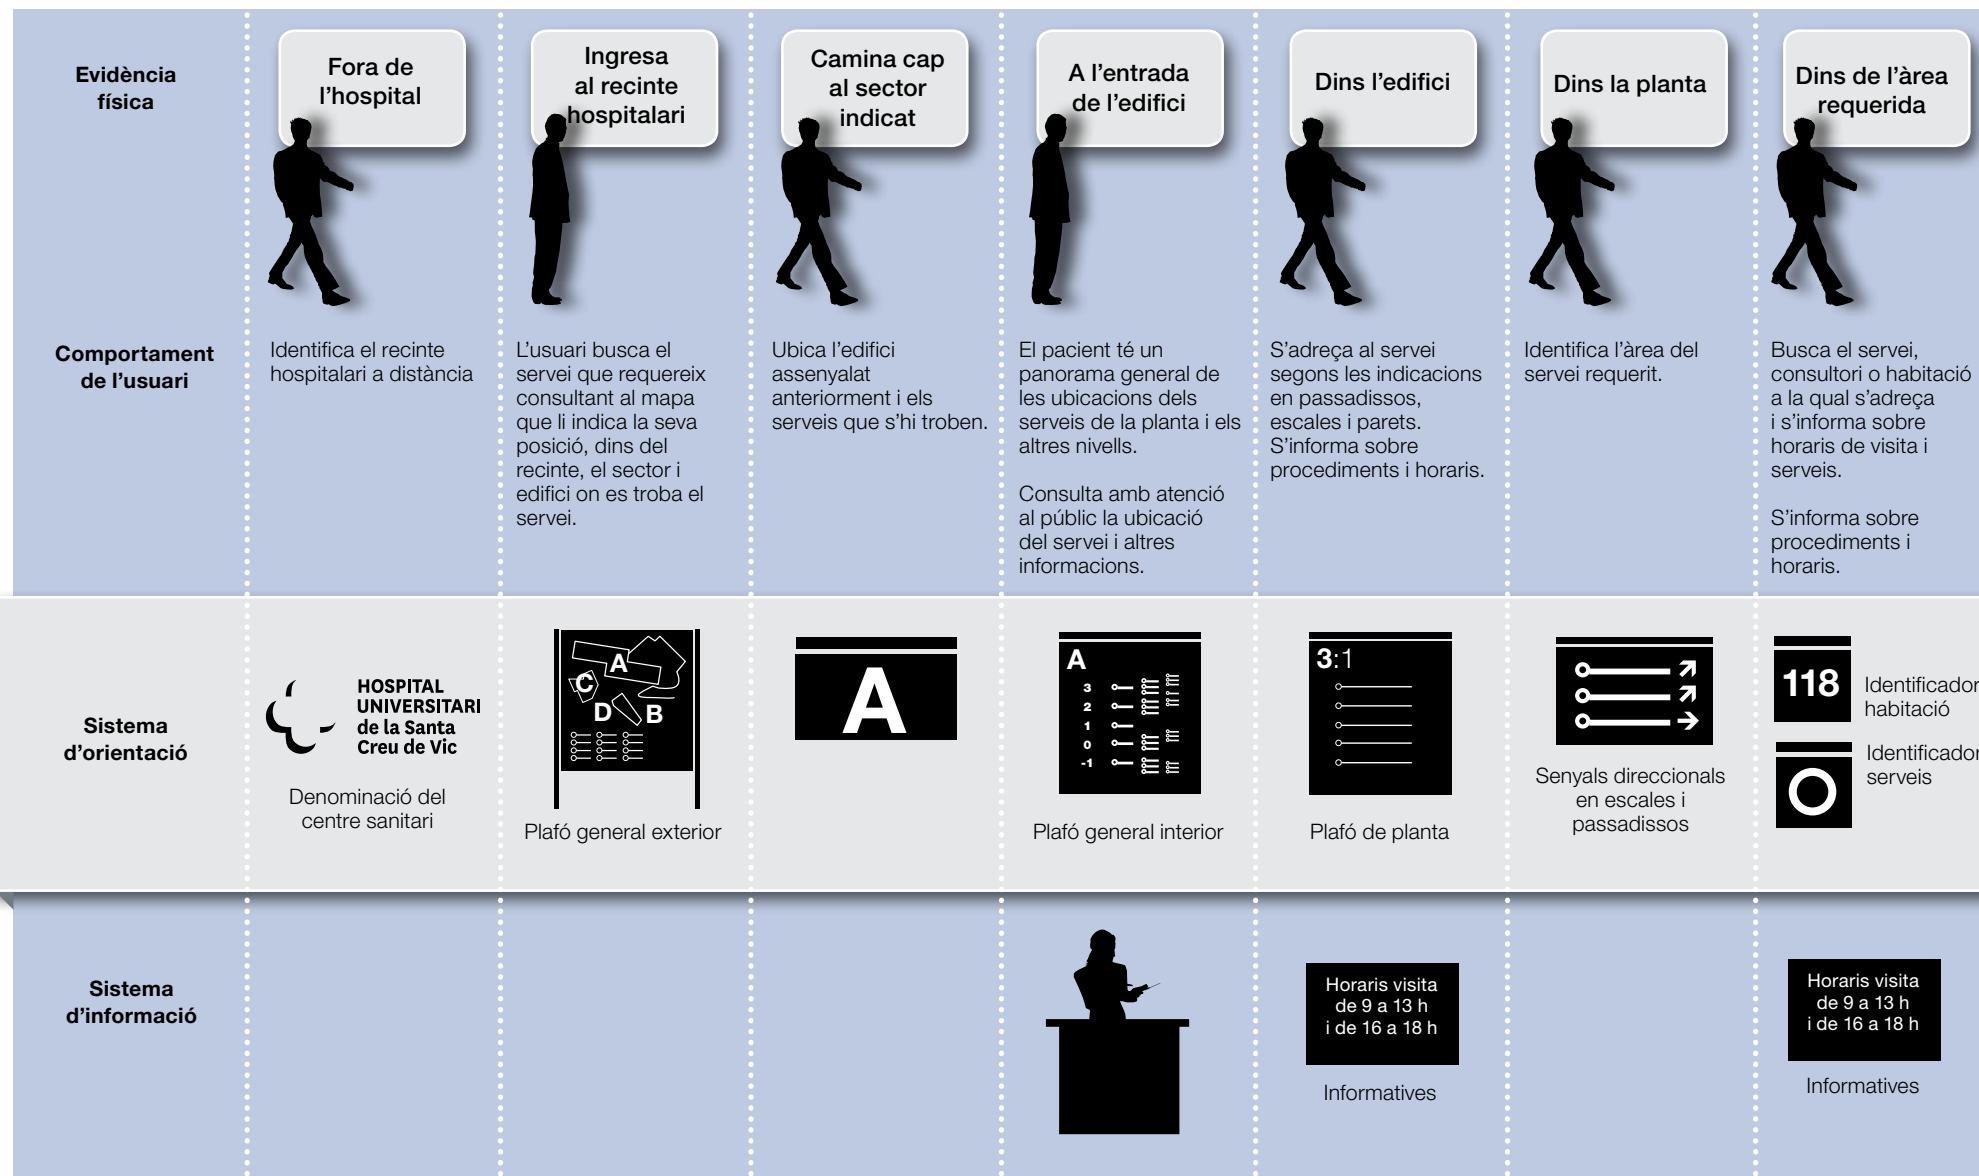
Evidència física

Fora de l'hospital

Ingresa al recinte hospitalari

Camina cap al sector indicat

A l'entrada de l'edifici

Dins l'edifici

Dins la planta

Dins de l'àrea requerida

Comportament de l'usuari

Identifica el recinte hospitalari a distància

L'usuari busca el servei que requereix consultant al mapa que li indica la seva posició, dins del recinte, el sector i edifici on es troba el servei.

Ubica l'edifici assenyalat anteriorment i els serveis que s'hi troben.

El pacient té un panorama general de les ubicacions dels serveis de la planta i els altres nivells.

Consulta amb atenció al públic la ubicació del servei i altres informacions.

S'adreça al servei segons les indicacions en passadissos, escales i parets. S'informa sobre procediments i horaris.

Identifica l'àrea del servei requerit.

Busca el servei, consultori o habitació a la qual s'adreça i s'informa sobre horaris de visita i serveis.

S'informa sobre procediments i horaris.

Sistema d'orientació

HOSPITAL UNIVERSITARI de la Santa Creu de Vic

Denominació del centre sanitari

A C D B

Plafó general exterior

A

A 3 2 1 0 -1

Plafó general interior

3:1

Plafó de planta

Senyals direccionals en escales i passadissos

118

Identificador habitació

Identificador serveis

Sistema d'informació

Horaris visita de 9 a 13 h i de 16 a 18 h

Informatives

Horaris visita de 9 a 13 h i de 16 a 18 h

Informatives